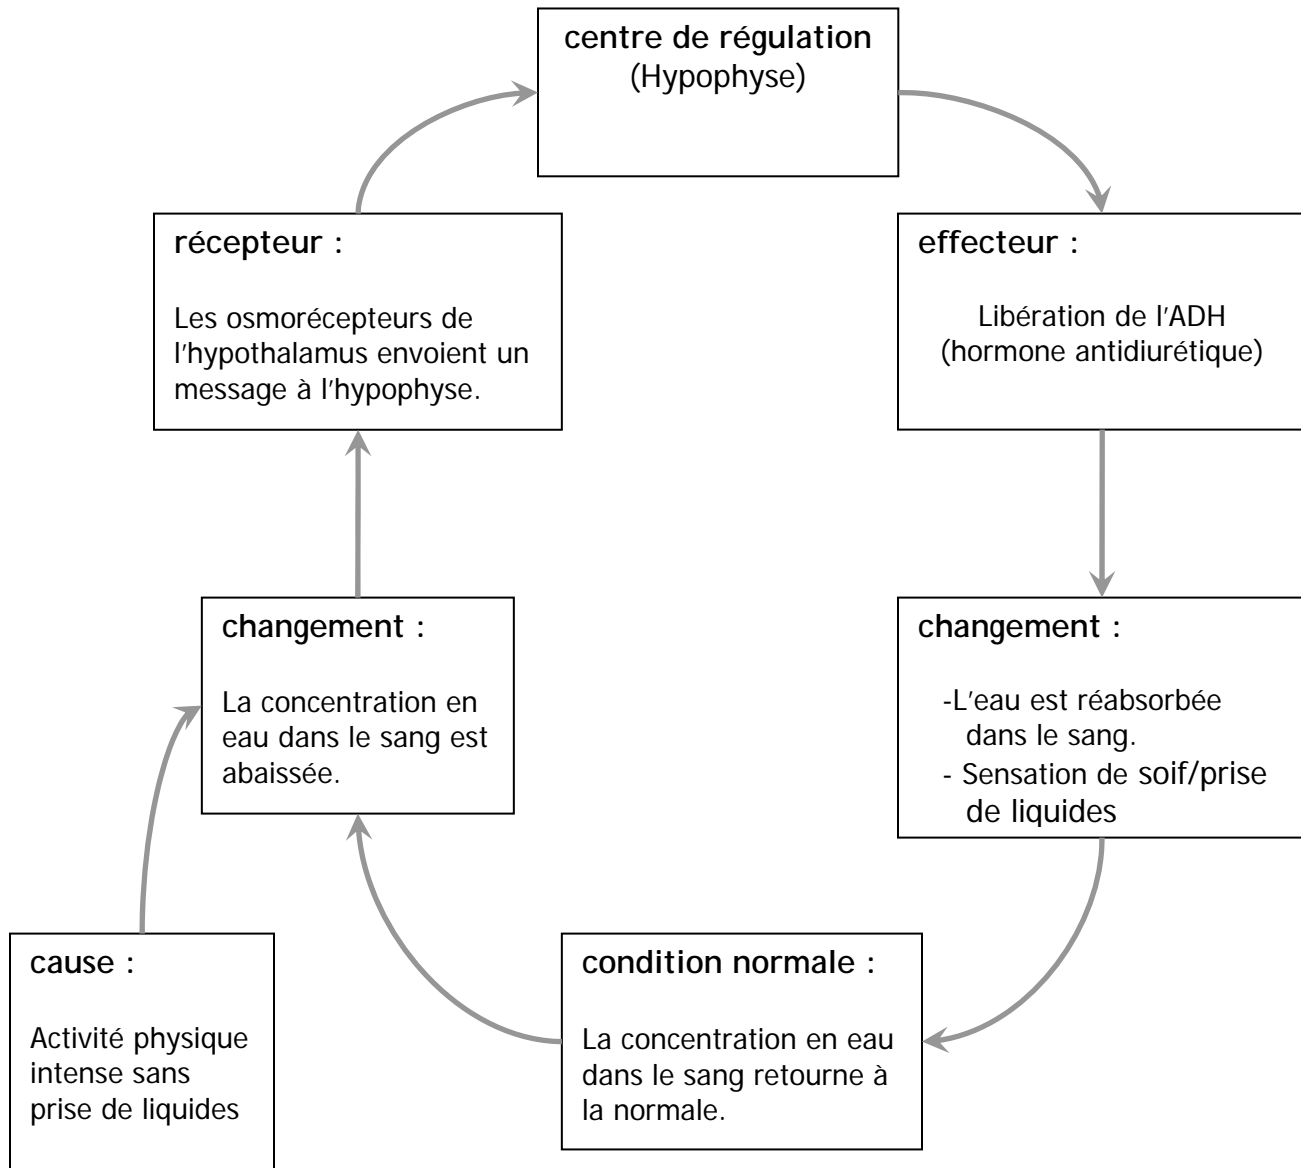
centre de régulation
(Hypophyse)

effecteur :

Libération de l'ADH (hormone antidiurétique)

changement :

-L'eau est réabsorbée dans le sang.
- Sensation de soif/prise de liquides

condition normale :

La concentration en eau dans le sang retourne à la normale.

cause :

Activité physique intense sans prise de liquides

changement :

La concentration en eau dans le sang est abaissée.

récepteur :

Les osmorécepteurs de l'hypothalamus envoient un message à l'hypophyse.